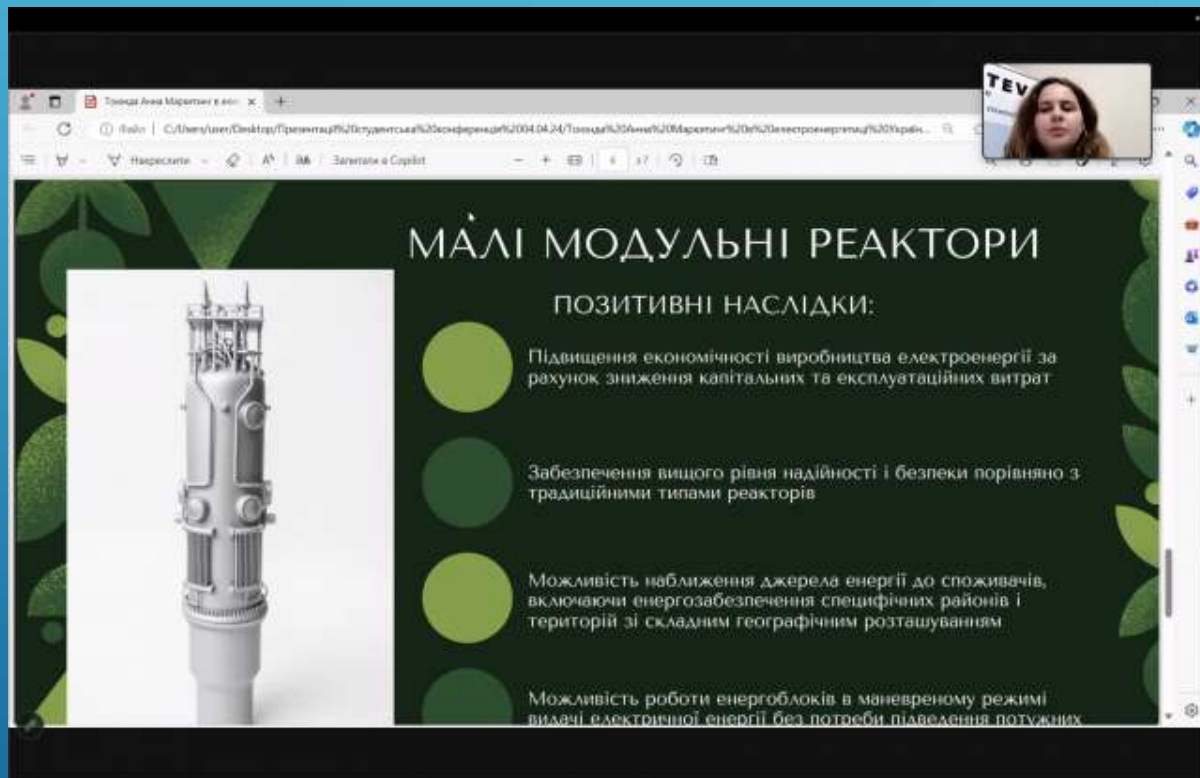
Тонкіда Анна Маркетинг в ел... ×

Файл | C:/Users/user/Desktop/Презентації%20студентська%20конференція%2004.04.24/Тонкіда%20Анна%20Маркетинг%20в%20електроенергетиці%20Украї...

Намалювати | Запитати в Copilot | 6 з 7

TEV

МАЛІ МОДУЛЬНІ РЕАКТОРИ

ПОЗИТИВНІ НАСЛІДКИ:

Підвищення економічності виробництва електроенергії за рахунок зниження капітальних та експлуатаційних витрат

Забезпечення вищого рівня надійності і безпеки порівняно з традиційними типами реакторів

Можливість наближення джерела енергії до споживачів, включаючи енергозабезпечення специфічних районів і територій зі складним географічним розташуванням

Можливість роботи енергоблоків в маневреному режимі видачі електричної енергії без потреби підведення потужних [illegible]